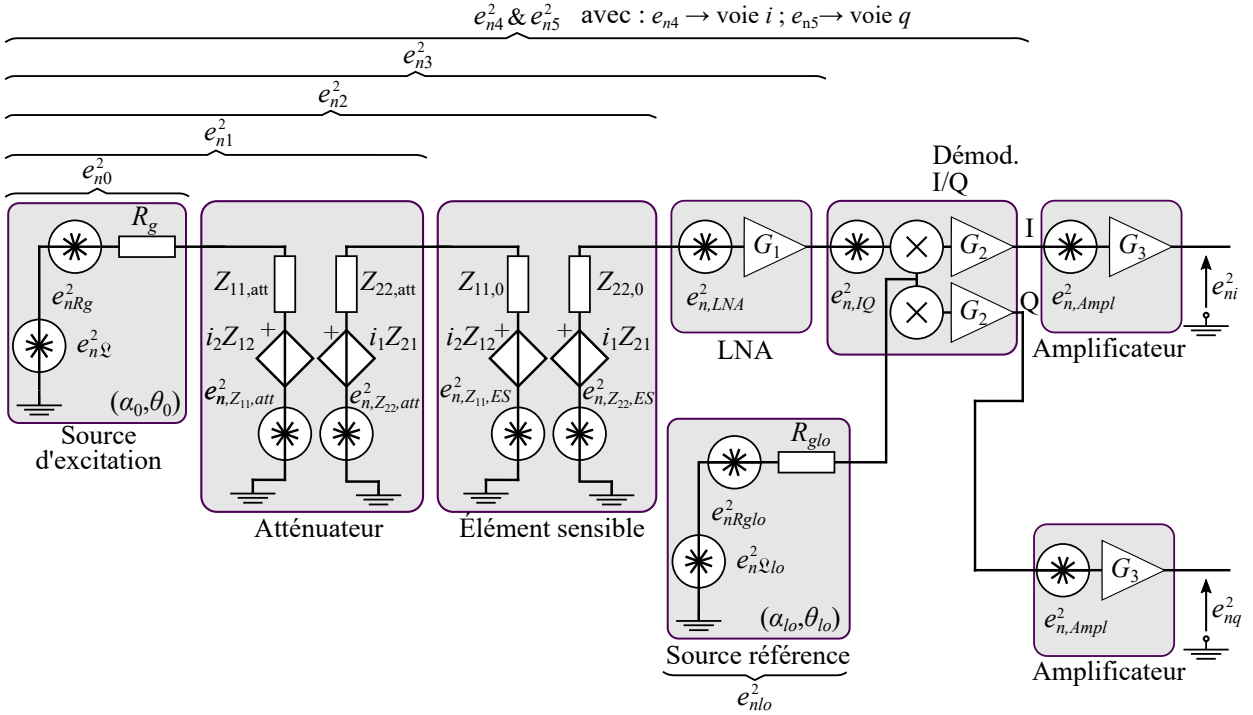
$e_{n4}^2$ & $e_{n5}^2$ avec : $e_{n4}$ → voie $i$ ; $e_{n5}$→ voie $q$

$e_{n3}^2$

$e_{n2}^2$

$e_{n1}^2$

$e_{n0}^2$

$R_g$

$e_{nRg}^2$

$e_{n\mathfrak{Q}}^2$

$(\alpha_0,\theta_0)$

Source d'excitation

$Z_{11,\text{att}}$

$Z_{22,\text{att}}$

$i_2Z_{12}$ +

+ $i_1Z_{21}$

$e_{n,Z_{11},att}^2$

$e_{n,Z_{22},att}^2$

Atténuateur

$Z_{11,0}$

$Z_{22,0}$

$i_2Z_{12}$+

+ $i_1Z_{21}$

$e_{n,Z_{11},ES}^2$

$e_{n,Z_{22},ES}^2$

Élément sensible

$G_1$

$e_{n,LNA}^2$

LNA

Démod. I/Q

$G_2$

$G_2$

$e_{n,IQ}^2$

I

Q

$G_3$

$e_{n,Ampl}^2$

$e_{ni}^2$

Amplificateur

$R_{glo}$

$e_{nRglo}^2$

$e_{n\mathfrak{Q}lo}^2$

$(\alpha_{lo},\theta_{lo})$

Source référence

$e_{nlo}^2$

$G_3$

$e_{n,Ampl}^2$

$e_{nq}^2$

Amplificateur